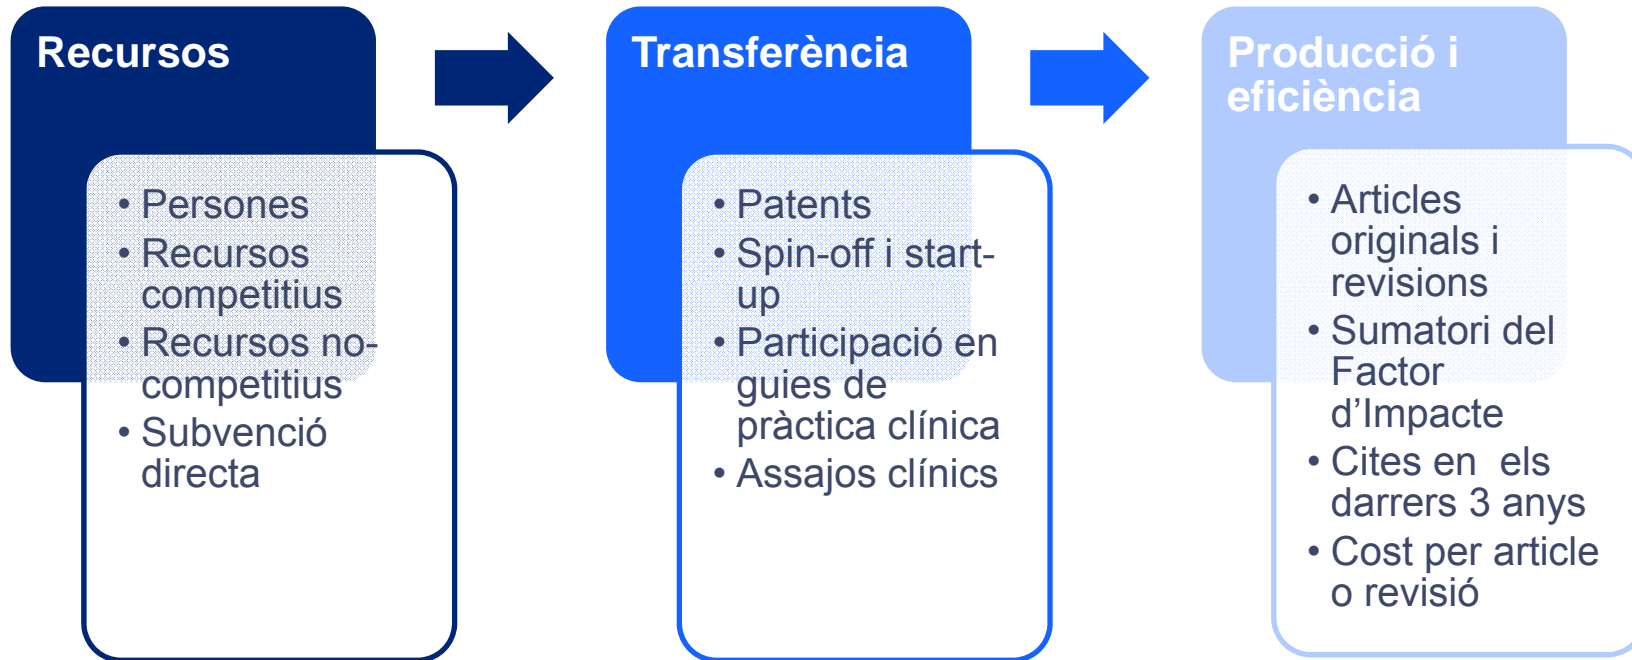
Recursos

• Persones
• Recursos competitius
• Recursos no-competitius
• Subvenció directa

Transferència

• Patents
• Spin-off i start-up
• Participació en guies de pràctica clínica
• Assajos clínics

Producció i eficiència

• Articles originals i revisions
• Sumatori del Factor d’Impacte
• Cites en els darrers 3 anys
• Cost per article o revisió